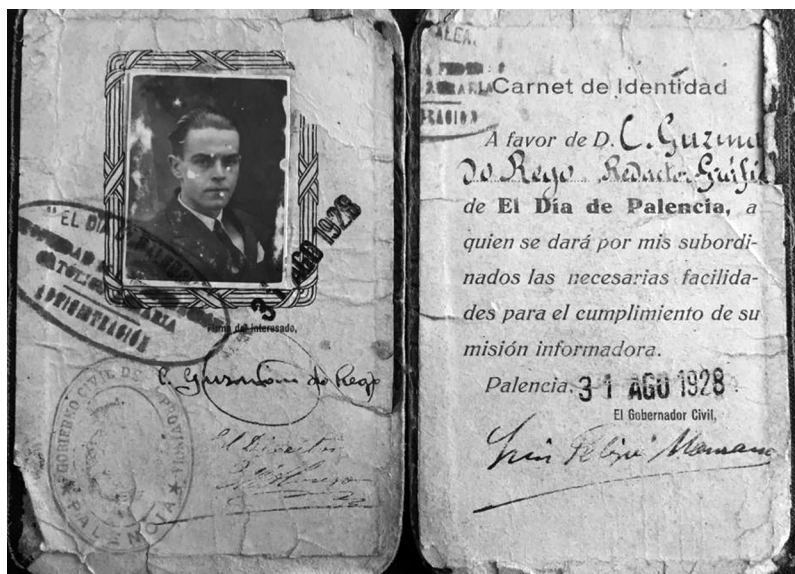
"EL DÍA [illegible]
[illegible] CATÓLICA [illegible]
ADMINISTRACIÓN

3 AGO 1928

Firma del interesado,

C. Guzmán de Rego

El Director,
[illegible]

GOBIERNO CIVIL DE LA PROVINCIA
PALENCIA

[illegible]
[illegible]
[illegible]
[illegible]

Carnet de Identidad

A favor de D. C. Guzmán de Rego Redactor Gráfico de El Día de Palencia, a quien se dará por mis subordinados las necesarias facilidades para el cumplimiento de su misión informadora.

Palencia 31 AGO 1928

El Gobernador Civil,

Luis Pelayo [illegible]